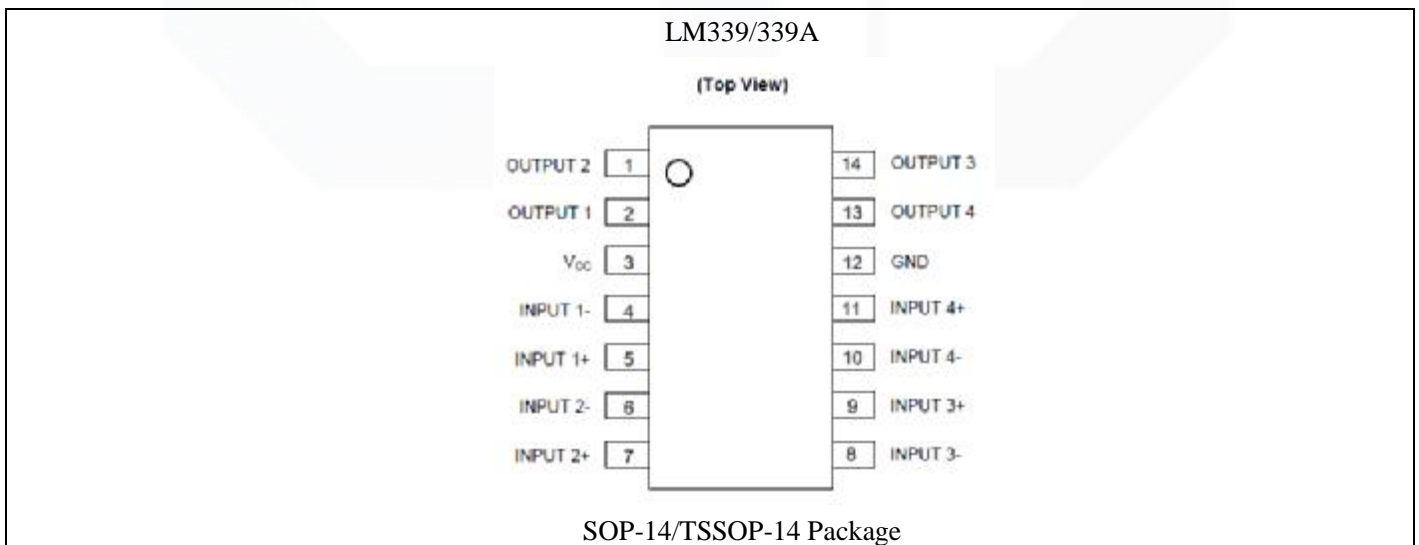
LM339/339A

(Top View)

OUTPUT 2 1
OUTPUT 1 2
$V_{CC}$ 3
INPUT 1- 4
INPUT 1+ 5
INPUT 2- 6
INPUT 2+ 7

14 OUTPUT 3
13 OUTPUT 4
12 GND
11 INPUT 4+
10 INPUT 4-
9 INPUT 3+
8 INPUT 3-

SOP-14/TSSOP-14 Package